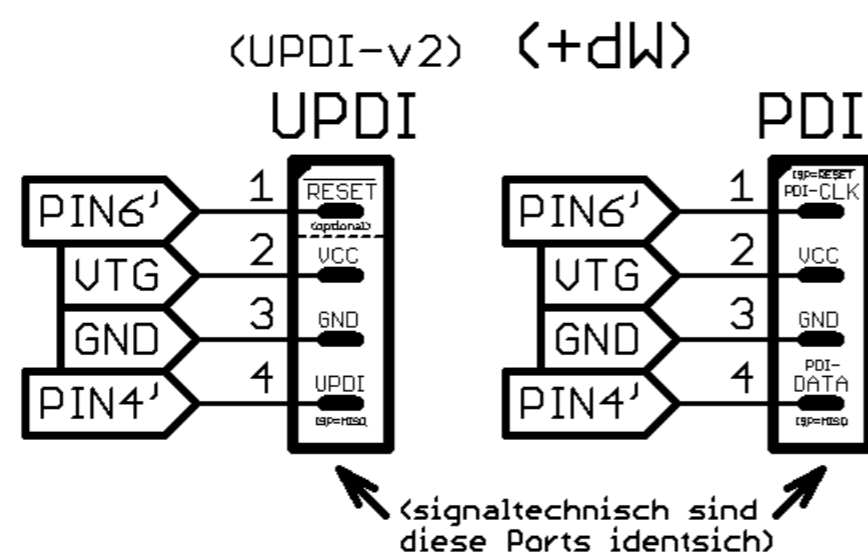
(UPDI-v2) (+dW)

UPDI

PIN6'
VTG
GND
PIN4'

1
2
3
4

$\overline{\text{RESET}}$
(optional)
VCC
GND
UPDI
ISP=MISO

PDI

PIN6'
VTG
GND
PIN4'

1
2
3
4

ISP=RESET
PDI-CLK
VCC
GND
PDI-
DATA
ISP=MISO

(signaltechnisch sind diese Ports identsich)